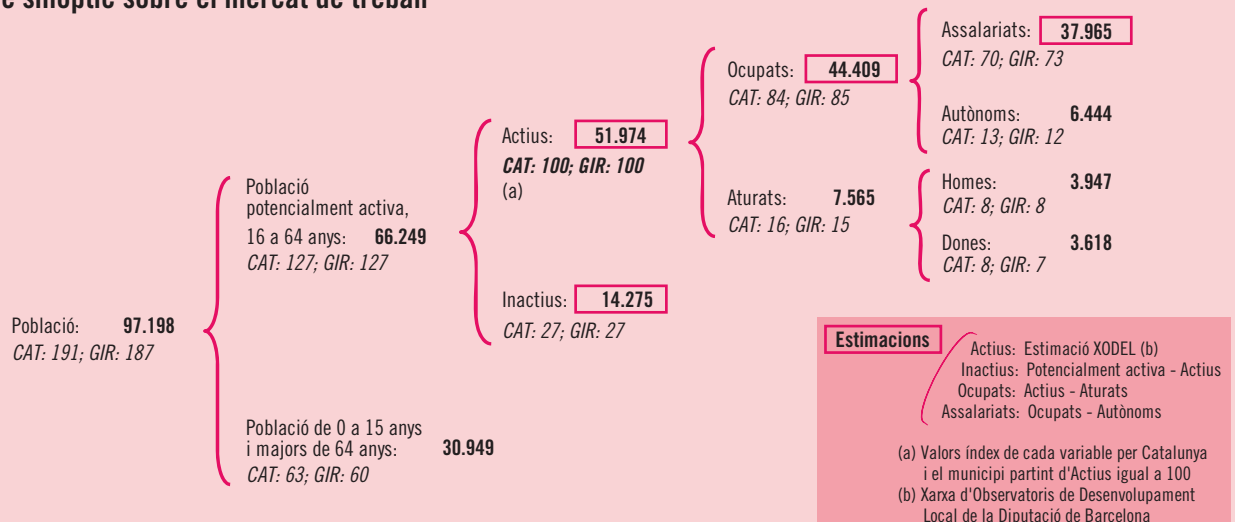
e sinòptic sobre el mercat de treball

Població: **97.198**
*CAT: 191; GIR: 187*

Població potencialment activa, 16 a 64 anys: **66.249**
*CAT: 127; GIR: 127*

Població de 0 a 15 anys i majors de 64 anys: **30.949**
*CAT: 63; GIR: 60*

Actius: **51.974**
*CAT: 100; GIR: 100*
(a)

Inactius: **14.275**
*CAT: 27; GIR: 27*

Ocupats: **44.409**
*CAT: 84; GIR: 85*

Aturats: **7.565**
*CAT: 16; GIR: 15*

Assalariats: **37.965**
*CAT: 70; GIR: 73*

Autònoms: **6.444**
*CAT: 13; GIR: 12*

Homes: **3.947**
*CAT: 8; GIR: 8*

Dones: **3.618**
*CAT: 8; GIR: 7*

**Estimacions**
Actius: Estimació XODEL (b)
Inactius: Potencialment activa - Actius
Ocupats: Actius - Aturats
Assalariats: Ocupats - Autònoms

(a) Valors índex de cada variable per Catalunya i el municipi partint d'Actius igual a 100
(b) Xarxa d'Observatoris de Desenvolupament Local de la Diputació de Barcelona